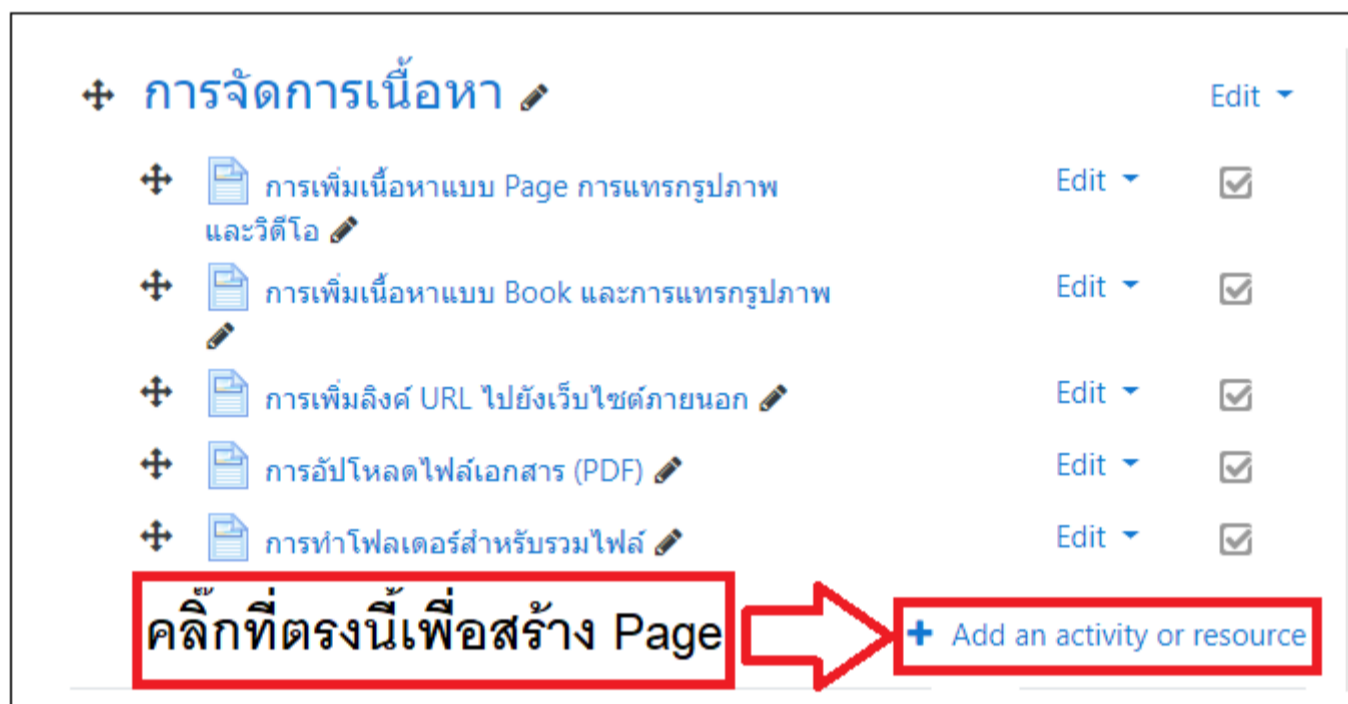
การจัดการเนื้อหา

Edit

การเพิ่มเนื้อหาแบบ Page การแทรกรูปภาพและวิดีโอ

Edit

การเพิ่มเนื้อหาแบบ Book และการแทรกรูปภาพ

Edit

การเพิ่มลิงค์ URL ไปยังเว็บไซต์ภายนอก

Edit

การอัปโหลดไฟล์เอกสาร (PDF)

Edit

การทำโฟลเดอร์สำหรับรวมไฟล์

Edit

คลิ๊กที่ตรงนี้เพื่อสร้าง Page

+ Add an activity or resource